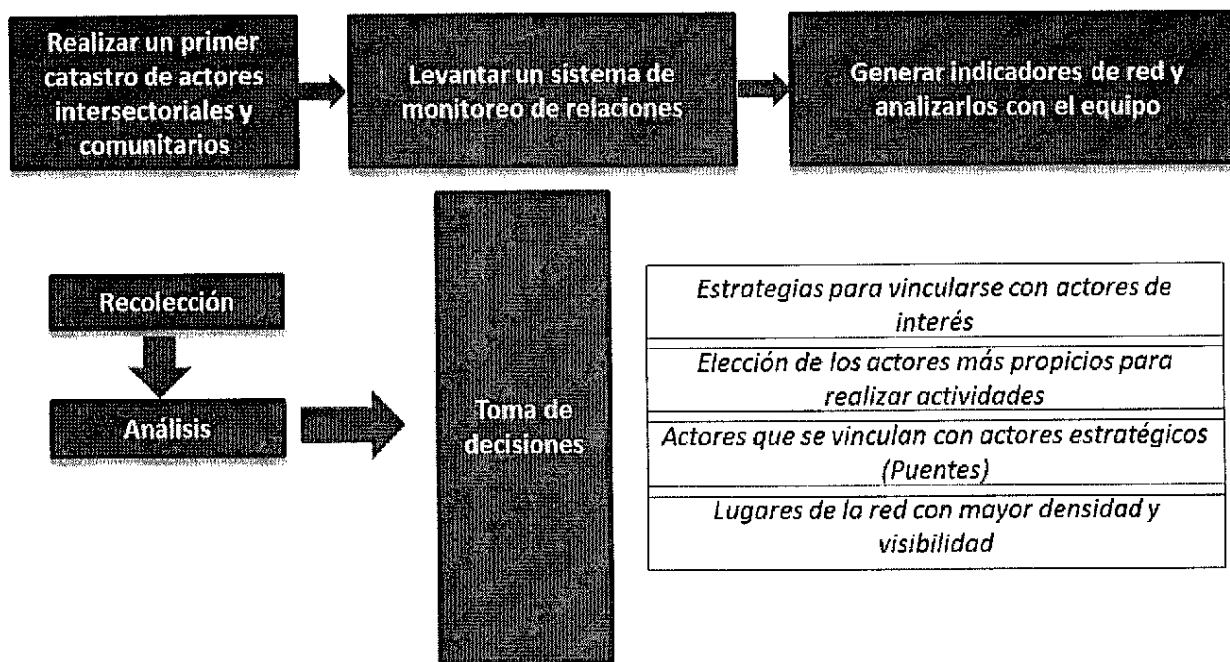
Realizar un primer catastro de actores intersectoriales y comunitarios

Levantar un sistema de monitoreo de relaciones

Generar indicadores de red y analizarlos con el equipo

Recolección

Análisis

Toma de decisiones

Estrategias para vincularse con actores de interés

Elección de los actores más propicios para realizar actividades

Actores que se vinculan con actores estratégicos (Puentes)

Lugares de la red con mayor densidad y visibilidad